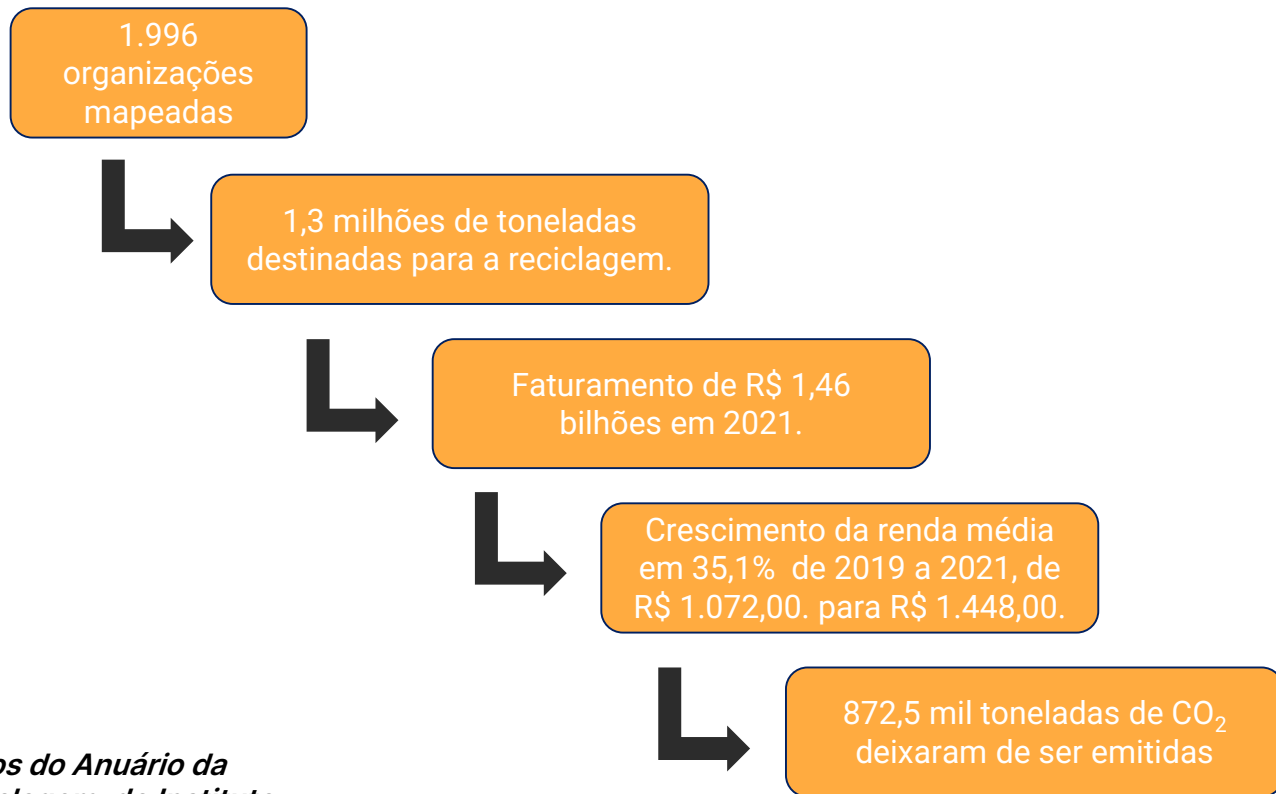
1.996 organizações mapeadas

1,3 milhões de toneladas destinadas para a reciclagem.

Faturamento de R$ 1,46 bilhões em 2021.

Crescimento da renda média em 35,1% de 2019 a 2021, de R$ 1.072,00. para R$ 1.448,00.

872,5 mil toneladas de $CO_2$ deixaram de ser emitidas

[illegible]os do Anuário da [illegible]